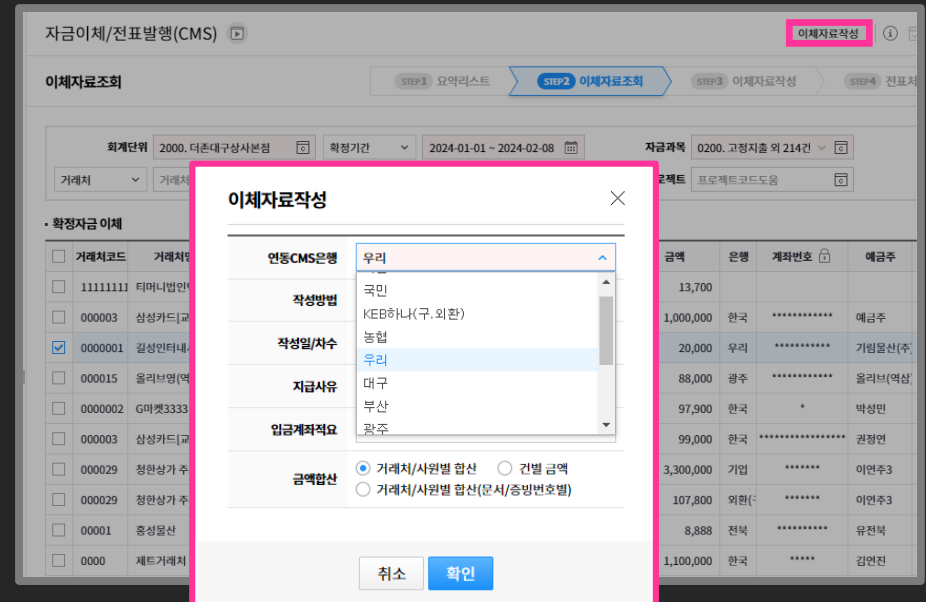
자금이체/전표발행(CMS)

이체자료작성

이체자료조회

STEP1 요약리스트
STEP2 이체자료조회
STEP3 이체자료작성
STEP4 전표처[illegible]

회계단위 2000. 더존대구상사본점
확정기간
2024-01-01 ~ 2024-02-08
자금과목 0200. 고정지출 외 214건
거래처
거래처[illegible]
프로젝트 프로젝트코드도움

• 확정자금 이체

| | 거래처코드 | 거래처명 | 금액 | 은행 | 계좌번호 | 예금주 |
|---|---|---|---|---|---|---|
| | 11111111 | 티머니법인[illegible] | 13,700 | | | |
| | 000003 | 삼성카드[교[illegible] | 1,000,000 | 한국 | *********** | 예금주 |
| ☑ | 0000001 | 길성인터내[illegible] | 20,000 | 우리 | *********** | 기원물산(주) |
| | 000015 | 올리브영(역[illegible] | 88,000 | 광주 | ************ | 올리브(역삼) |
| | 0000002 | G마켓3333 | 97,900 | 한국 | * | 박성민 |
| | 000003 | 삼성카드[교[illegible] | 99,000 | 한국 | **************** | 권정연 |
| | 000029 | 청한상가 주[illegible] | 3,300,000 | 기업 | ******* | 이연주3 |
| | 000029 | 청한상가 주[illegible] | 107,800 | 외환(구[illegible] | ******* | 이연주3 |
| | 00001 | 홍성물산 | 8,888 | 전북 | ********** | 유전북 |
| | 0000 | 제트거래처 | 1,100,000 | 한국 | ***** | 김연진 |

이체자료작성

연동CMS은행 우리
국민
KEB하나(구.외환)
농협
우리
대구
부산
광주
작성방법
작성일/차수
지급사유
입금계좌적요
금액합산 거래처/사원별 합산 건별 금액 거래처/사원별 합산(문서/증빙번호별)

취소 확인